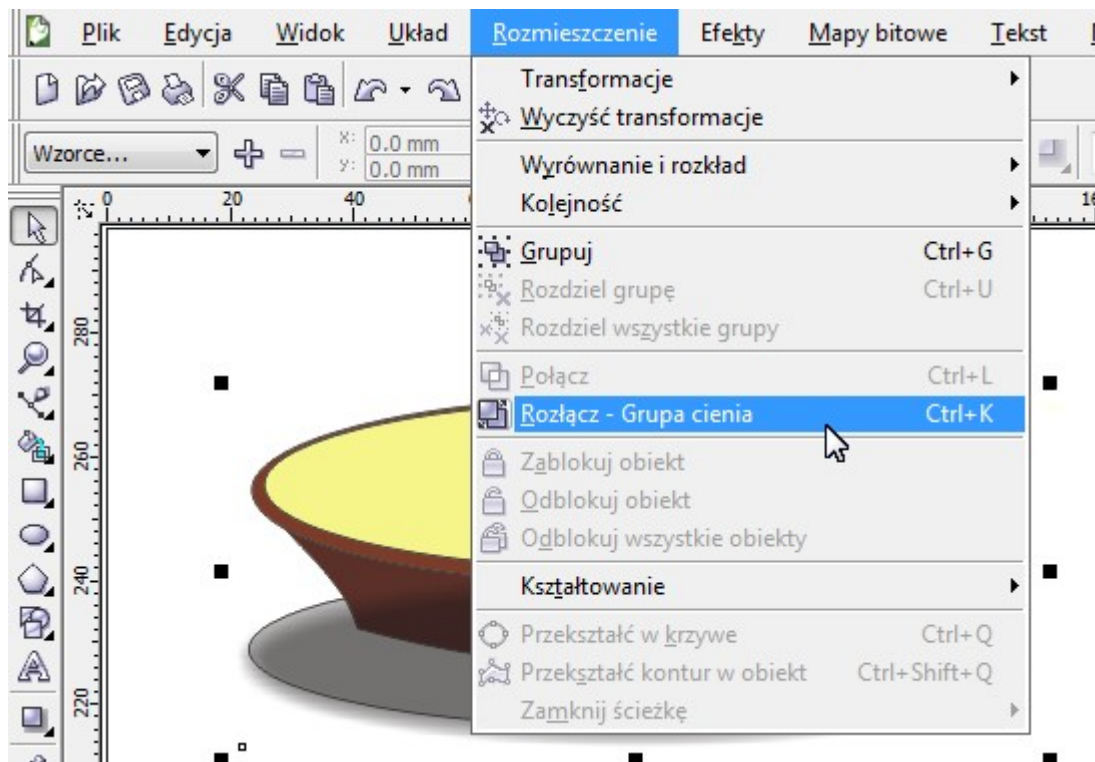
Plik Edycja Widok Układ Rozmieszczenie Efekty Mapy bitowe Tekst

Wzorce...

x: 0.0 mm
y: 0.0 mm

0 20 40

280
260
240
220

Transformacje
Wyczyść transformacje
Wyrównanie i rozkład
Kolejność
Grupuj Ctrl+G
Rozdziel grupę Ctrl+U
Rozdziel wszystkie grupy
Połącz Ctrl+L
Rozłącz - Grupa cienia Ctrl+K
Zablokuj obiekt
Odblokuj obiekt
Odblokuj wszystkie obiekty
Kształtowanie
Przekształć w krzywe Ctrl+Q
Przekształć kontur w obiekt Ctrl+Shift+Q
Zamknij ścieżkę